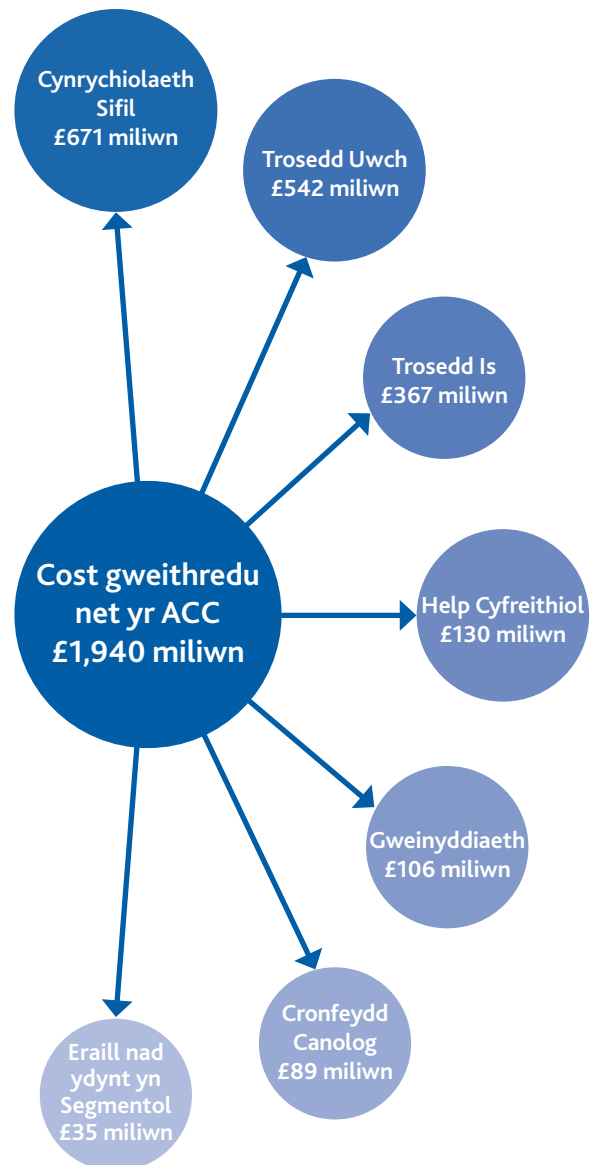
Cynrychiolaeth Sifil £671 miliwn

Trosedd Uwch £542 miliwn

Trosedd Is £367 miliwn

Cost gweithredu net yr ACC £1,940 miliwn

Help Cyfreithiol £130 miliwn

Gweinyddiaeth £106 miliwn

Cronfeydd Canolog £89 miliwn

Eraill nad ydynt yn Segmentol £35 miliwn